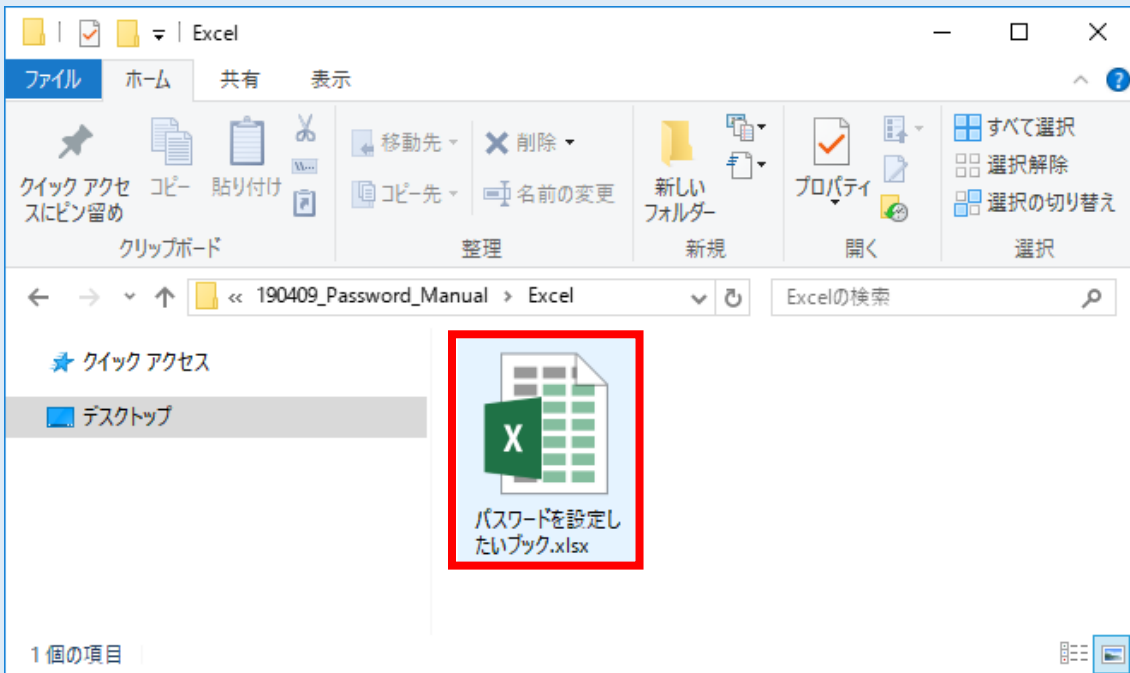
Excel

ファイル ホーム 共有 表示

クイック アクセスにピン留め
コピー
貼り付け
クリップボード

移動先
削除
コピー先
名前の変更
整理

新しいフォルダー
新規

プロパティ
開く

すべて選択
選択解除
選択の切り替え
選択

« 190409_Password_Manual › Excel

Excelの検索

クイック アクセス
デスクトップ

X

パスワードを設定したいブック.xlsx

1 個の項目